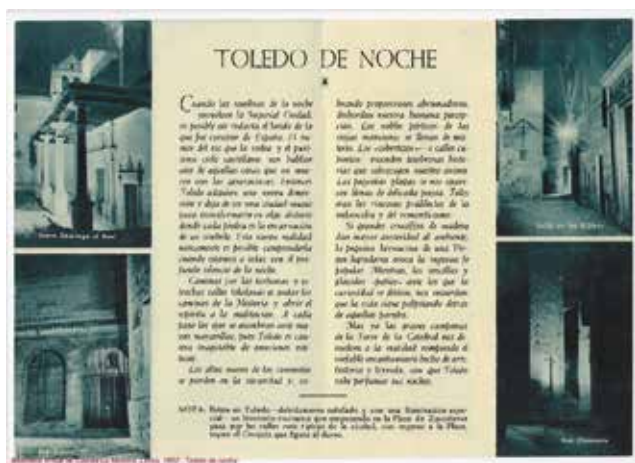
TOLEDO DE NOCHE

Cuando las sombras de la noche envuelven la Imperial Ciudad, es posible un traslado al fondo de la que fue corazón de España, el numen del rey que la rodea y el patrimonio celo castellano, sin hablar aún de aquellas cosas que en nosotros con las generaciones. Imaginar Toledo adormecido sobre muros y sobre torres de una ciudad encantada transformaría en algo distinto donde cada piedra es la encarnación de un símbolo. Esta nueva realidad nuevamente es posible comprenderla cuando estamos a solas con el profundo silencio de la noche.

Caminar por las tortuosas y estrechas calles toledanas es andar los caminos de la Historia y abrir el espíritu a la meditación. A cada paso las que se asombran ante nuestra maravillas, pues Toledo es cantera inagotable de emociones y de recuerdos.

Los altos muros de los conventos se pierden en la oscuridad y, en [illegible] proporciones abrumadoras. Bordadas nuestra humana percepción. Los nobles pórticos de las viejas mansiones se llenan de misterio. Los «cobertizos» — calles cubiertas — evocan tenebrosas historias que sobrecogen nuestro ánimo. Las pequeñas plazas se nos muestran llenas de delicada poesía. Todas más las vivencias prolíficas de la imaginación y del romanticismo.

Si quandes crucifijos de madera dan mayor austeridad al ambiente, la pequeña farolucha de una Virgen legendaria otorga la ingenua religiosidad popular. Mientras, los sencillos y discretos patios — ante los que la curiosidad se detiene, nos muestran que la vida sigue palpitando detrás de aquellos portales.

Mas ya las graves campanas de la Torre de la Catedral nos demuestran a la realidad rompiendo el inefable encantamiento hecho de arte, historia y leyenda, con que Toledo sabe perfumar sus noches.

NOTA. Rutas en Toledo — detalladamente señalados — y con una iluminación especial — un itinerario nocturno que empezando en la Plaza de Zocodover pasa por las calles más típicas de la ciudad, con regreso a la Plaza, según el Croquis que figura al dorso.

Santo Domingo el Real

Calle de los Alfileritos

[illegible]

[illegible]